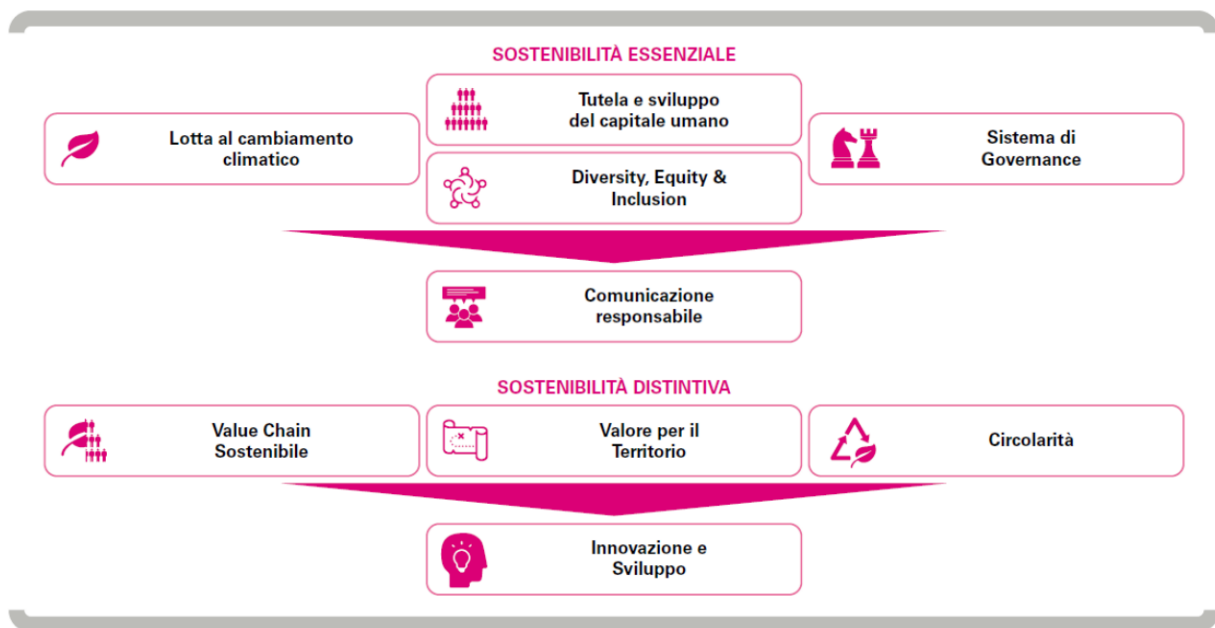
SOSTENIBILITÀ ESSENZIALE

Tutela e sviluppo del capitale umano

Lotta al cambiamento climatico

Sistema di Governance

Diversity, Equity & Inclusion

Comunicazione responsabile

SOSTENIBILITÀ DISTINTIVA

Value Chain Sostenibile

Valore per il Territorio

Circolarità

Innovazione e Sviluppo